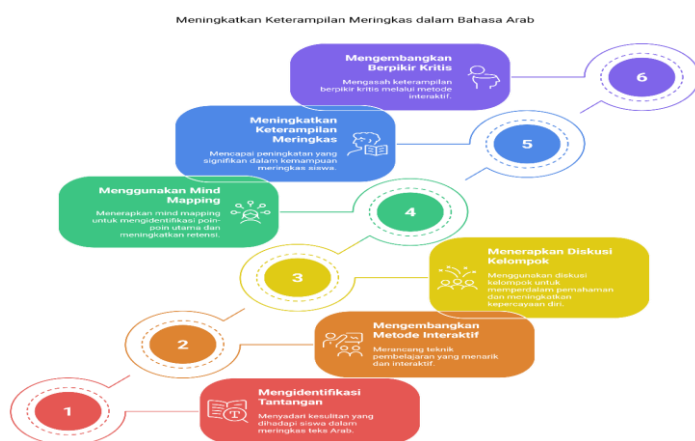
Meningkatkan Keterampilan Meringkas dalam Bahasa Arab

Mengembangkan Berpikir Kritis
Mengasah keterampilan berpikir kritis melalui metode interaktif.

6

Meningkatkan Keterampilan Meringkas
Mencapai peningkatan yang signifikan dalam kemampuan meringkas siswa.

5

Menggunakan Mind Mapping
Menerapkan mind mapping untuk mengidentifikasi poin-poin utama dan meningkatkan retensi.

4

Menerapkan Diskusi Kelompok
Menggunakan diskusi kelompok untuk memperdalam pemahaman dan meningkatkan kepercayaan diri.

3

Mengembangkan Metode Interaktif
Merancang teknik pembelajaran yang menarik dan interaktif.

2

Mengidentifikasi Tantangan
Menyadari kesulitan yang dihadapi siswa dalam meringkas teks Arab.

1